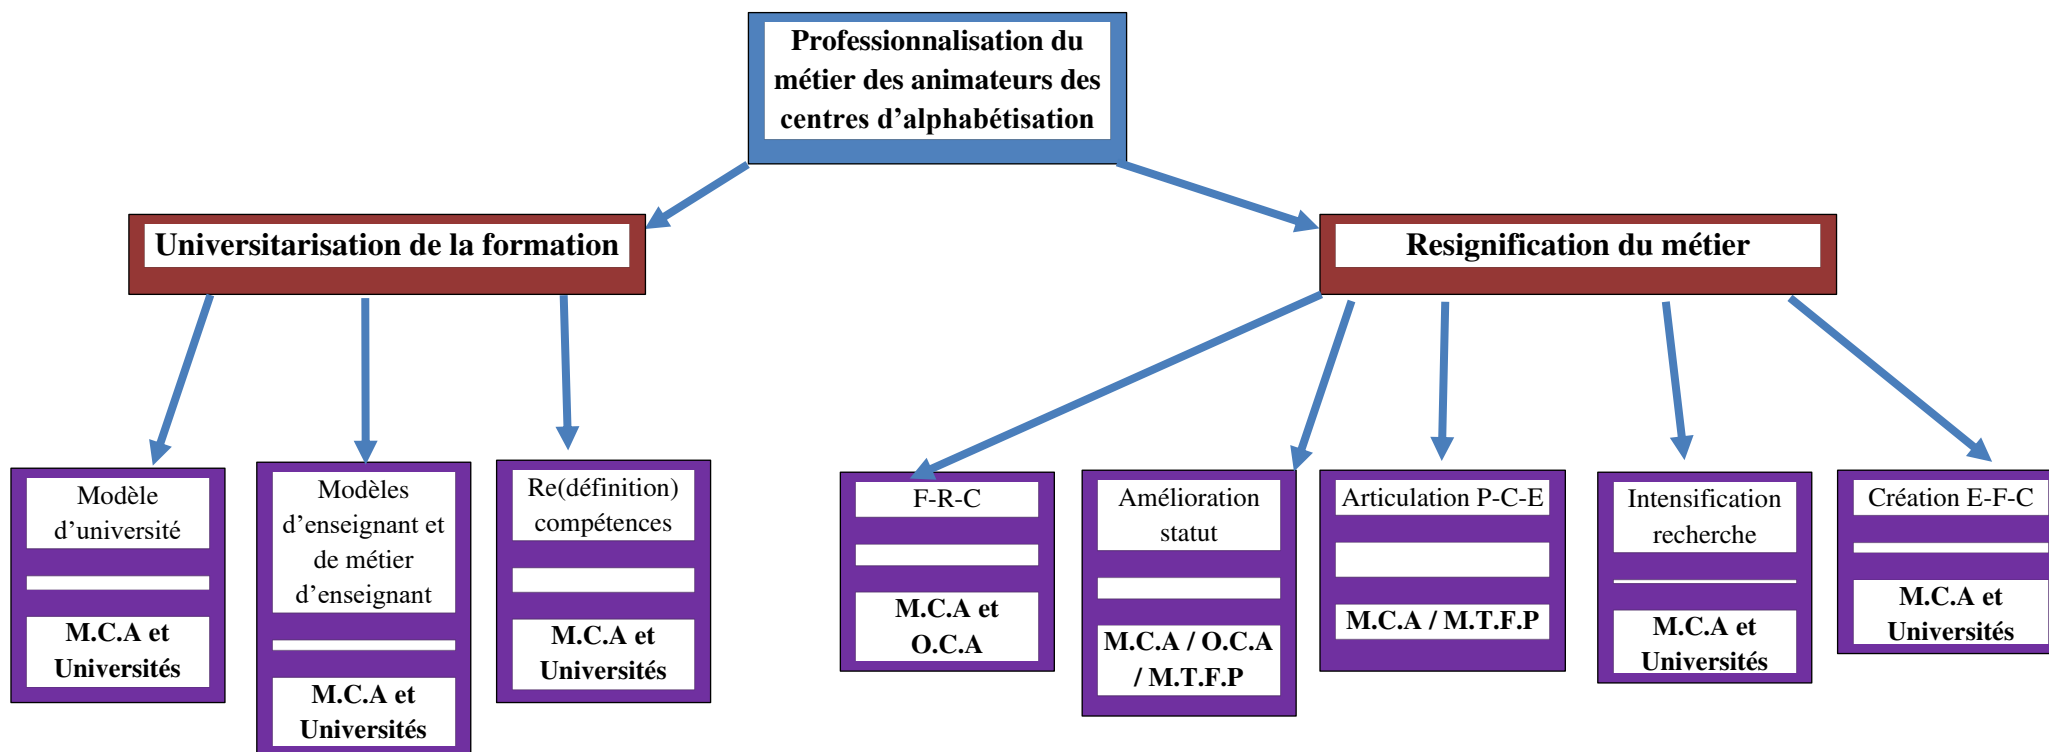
Professionnalisation du métier des animateurs des centres d'alphabétisation

Universitarisation de la formation

Resignification du métier

Modèle d'université

M.C.A et Universités

Modèles d'enseignant et de métier d'enseignant

M.C.A et Universités

Re(définition) compétences

M.C.A et Universités

F-R-C

M.C.A et O.C.A

Amélioration statut

M.C.A / O.C.A / M.T.F.P

Articulation P-C-E

M.C.A / M.T.F.P

Intensification recherche

M.C.A et Universités

Création E-F-C

M.C.A et Universités